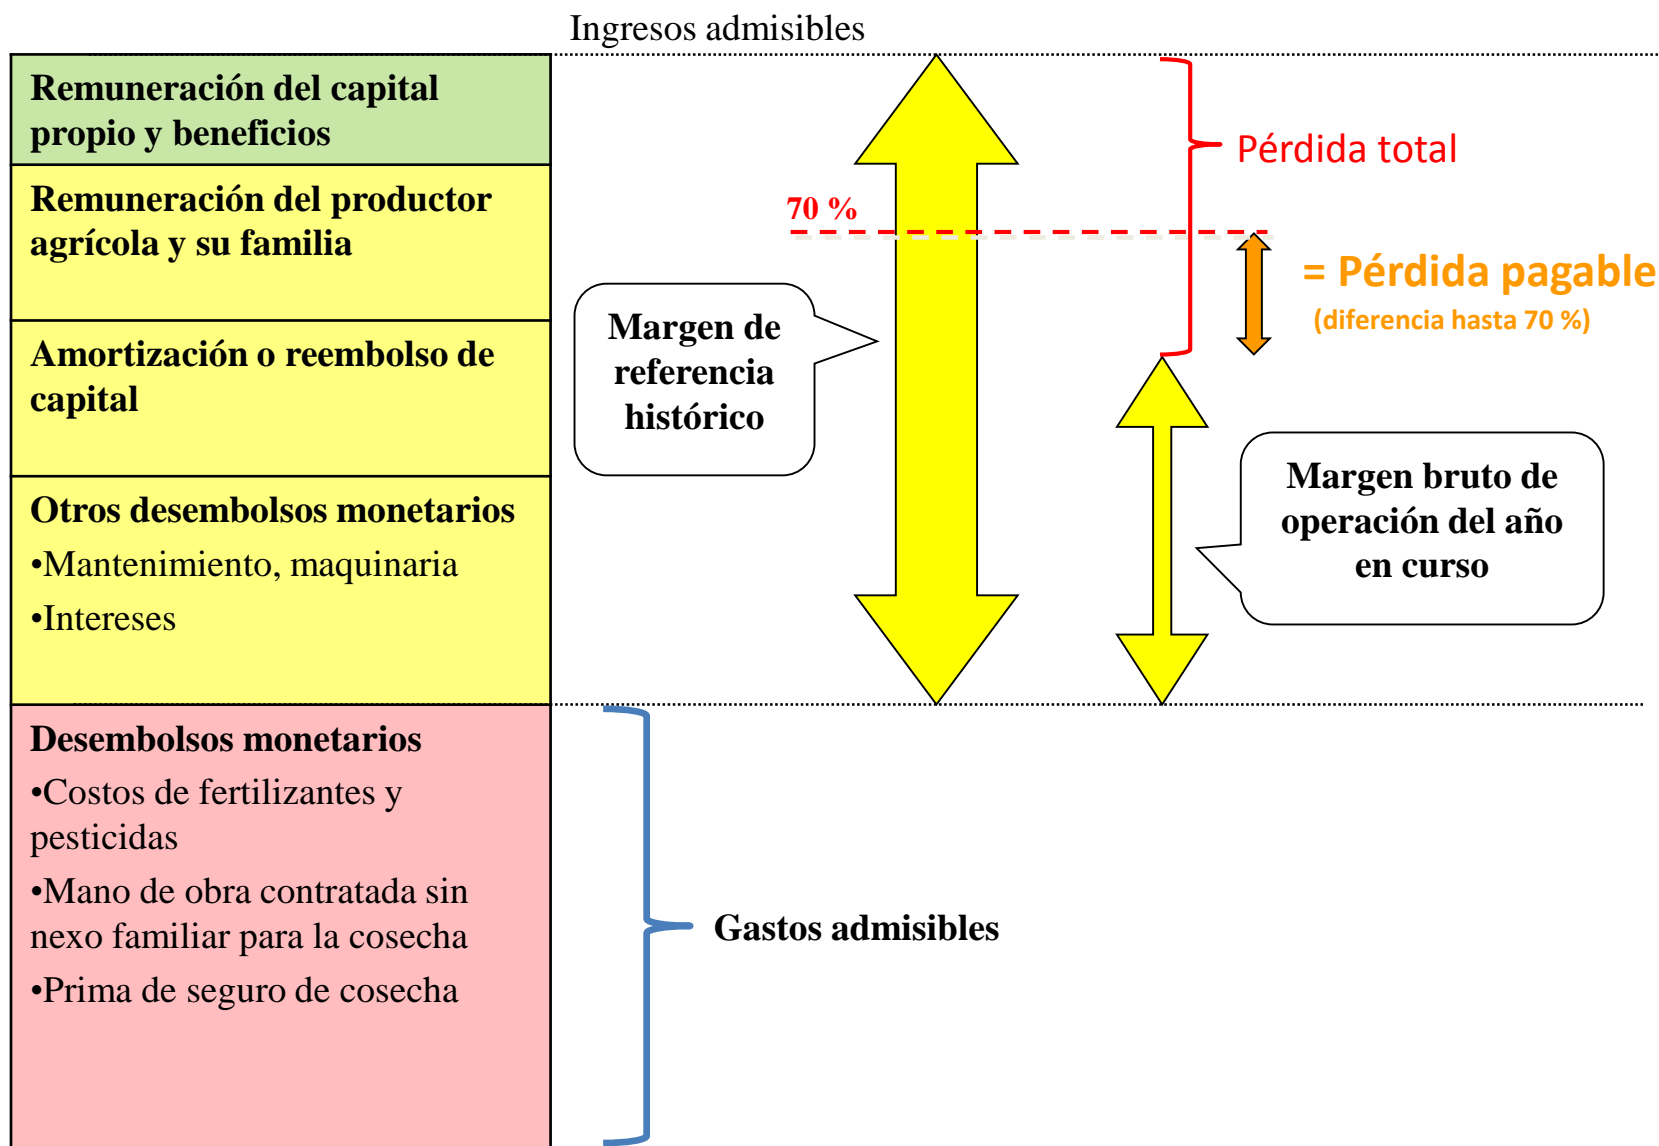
Ingresos admisibles

Remuneración del capital propio y beneficios

Remuneración del productor agrícola y su familia

Amortización o reembolso de capital

Otros desembolsos monetarios

•Mantenimiento, maquinaria

•Intereses

Desembolsos monetarios

•Costos de fertilizantes y pesticidas

•Mano de obra contratada sin nexo familiar para la cosecha

•Prima de seguro de cosecha

Pérdida total

70 %

= Pérdida pagable

(diferencia hasta 70 %)

Margen de referencia histórico

Margen bruto de operación del año en curso

Gastos admisibles